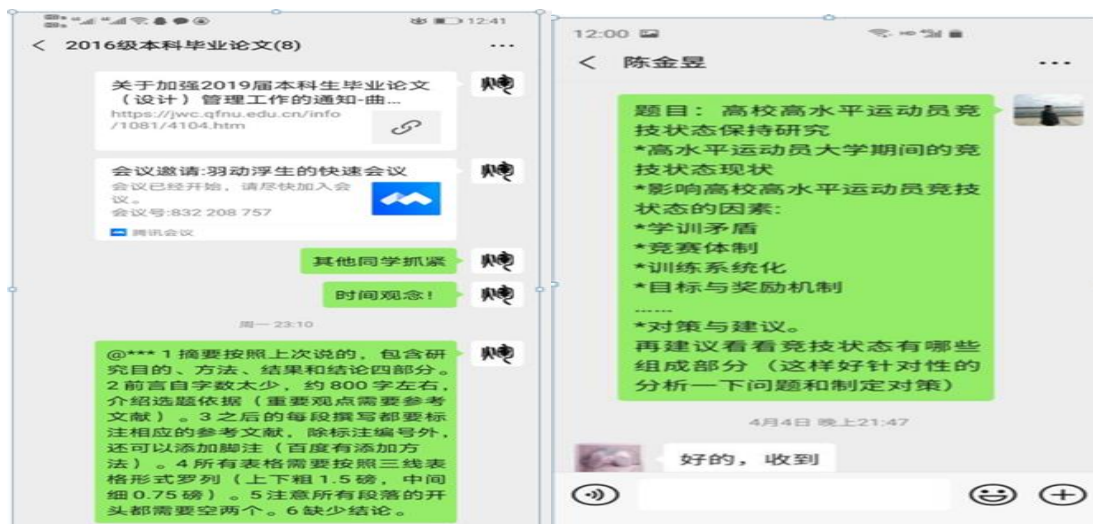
12:41

< 2016级本科毕业论文(8) ···

关于加强2019届本科生毕业论文（设计）管理工作的通知-曲...
https://jwc.qfnu.edu.cn/info/1081/4104.htm

会议邀请:羽动浮生的快速会议
会议已经开始，请尽快加入会议。
会议号:832 208 757
腾讯会议

其他同学抓紧

时间观念！

周一 23:10

@*** 1 摘要按照上次说的，包含研究目的、方法、结果和结论四部分。2 前言自字数太少，约 800 字左右，介绍选题依据（重要观点需要参考文献）。3 之后的每段撰写都要标注相应的参考文献，除标注编号外，还可以添加脚注（百度有添加方法）。4 所有表格需要按照三线表格形式罗列（上下粗 1.5 磅，中间细 0.75 磅）。5 注意所有段落的开头都需要空两个。6 缺少结论。

12:00

< 陈金昱 ···

题目：高校高水平运动员竞技状态保持研究
*高水平运动员大学期间的竞技状态现状
*影响高校高水平运动员竞技状态的因素：
*学训矛盾
*竞赛体制
*训练系统化
*目标与奖励机制
......
*对策与建议。
再建议看看竞技状态有哪些组成部分（这样好针对性的分析一下问题和制定对策）

4月4日 晚上21:47

好的，收到